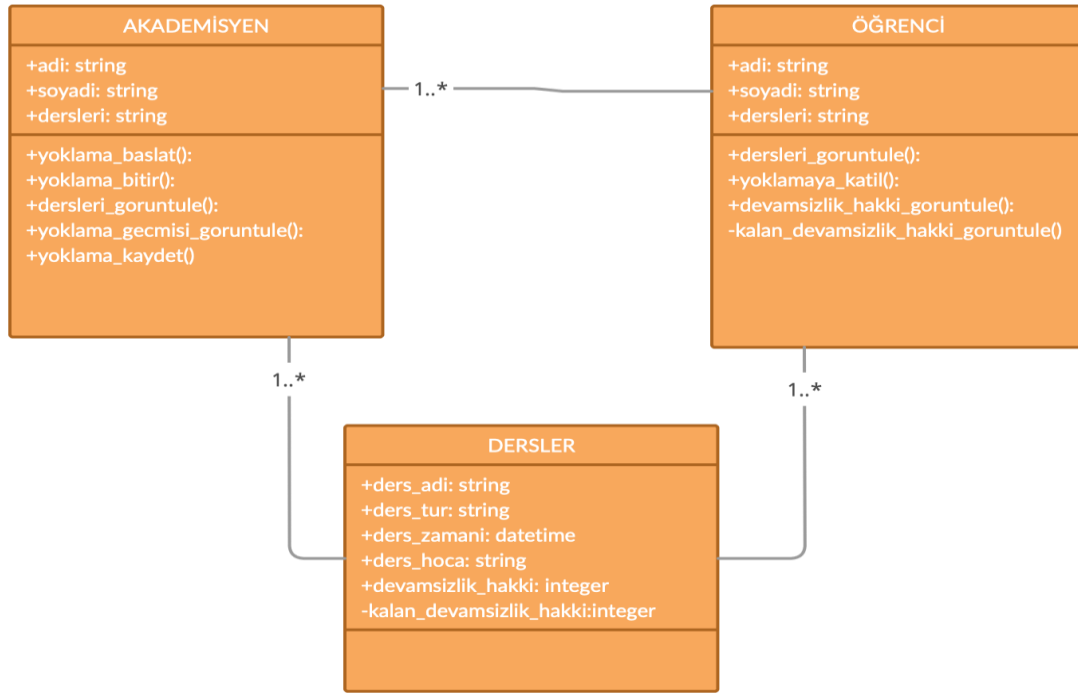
AKADEMİSYEN

+adi: string
+soyadi: string
+dersleri: string

+yoklama_baslat():
+yoklama_bitir():
+dersleri_goruntule():
+yoklama_gecmisi_goruntule():
+yoklama_kaydet()

1..*

ÖĞRENCİ

+adi: string
+soyadi: string
+dersleri: string

+dersleri_goruntule():
+yoklamaya_katil():
+devamsizlik_hakki_goruntule():
-kalan_devamsizlik_hakki_goruntule()

1..*

1..*

DERSLER

+ders_adi: string
+ders_tur: string
+ders_zamani: datetime
+ders_hoca: string
+devamsizlik_hakki: integer
-kalan_devamsizlik_hakki:integer